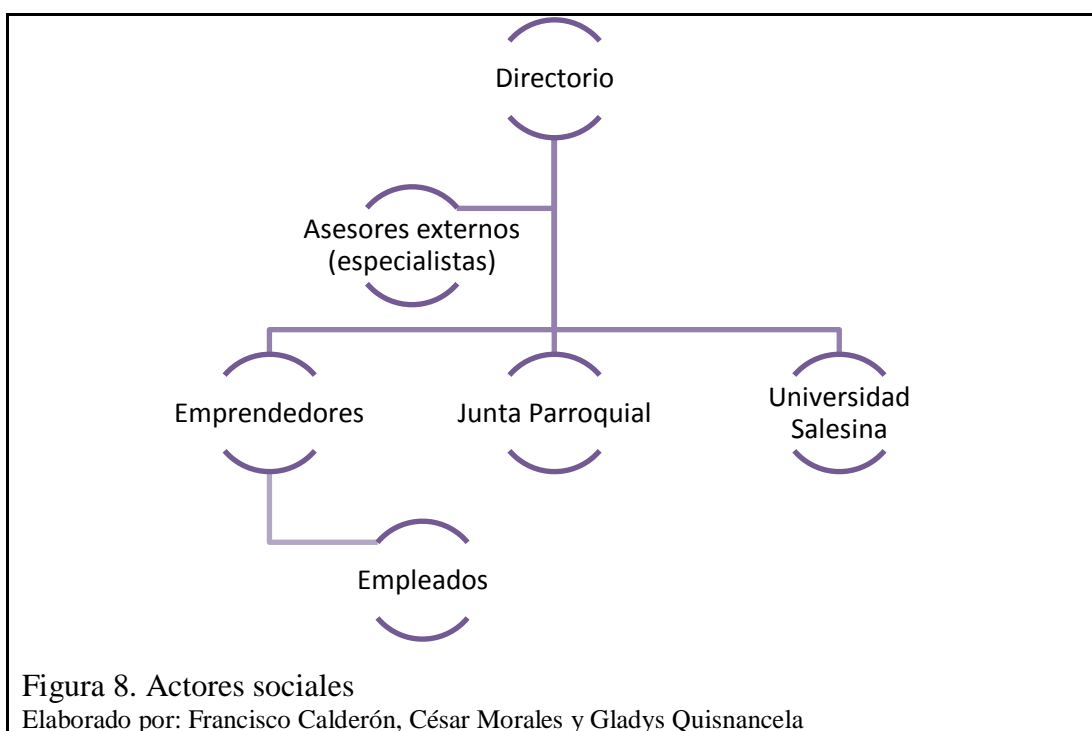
Directorio

Asesores externos (especialistas)

Emprendedores

Junta Parroquial

Universidad Salesina

Empleados

Figura 8. Actores sociales
Elaborado por: Francisco Calderón, César Morales y Gladys Quisnancela